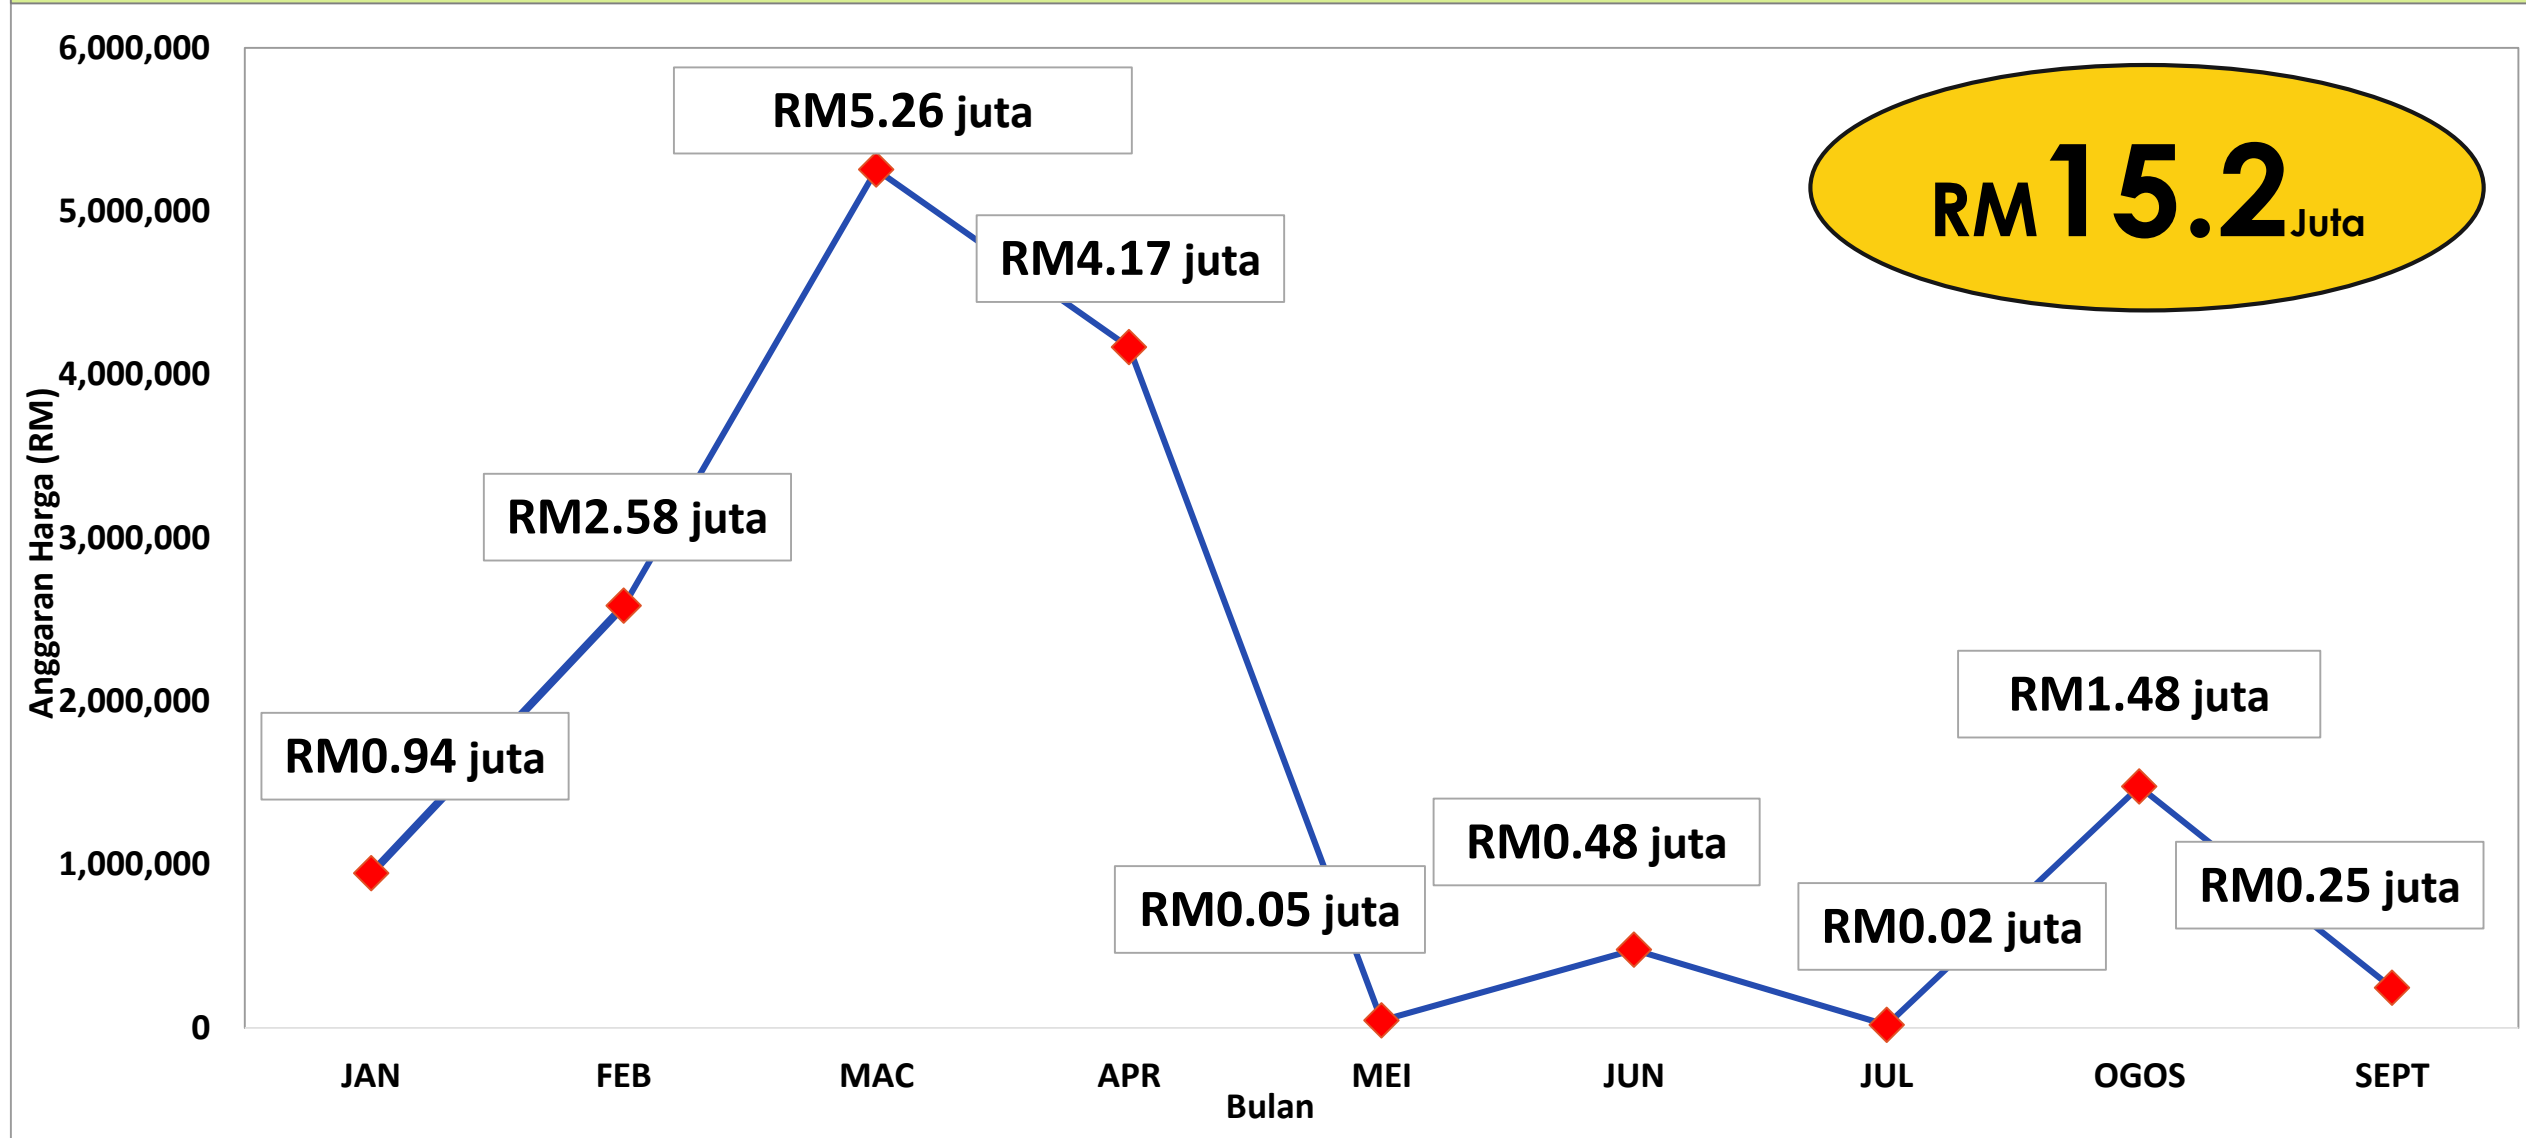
RM15.2Juta

Anggaran Harga (RM)

6,000,000
5,000,000
4,000,000
3,000,000
2,000,000
1,000,000
0

RM0.94 juta
RM2.58 juta
RM5.26 juta
RM4.17 juta
RM0.05 juta
RM0.48 juta
RM0.02 juta
RM1.48 juta
RM0.25 juta

JAN FEB MAC APR MEI JUN JUL OGOS SEPT

Bulan